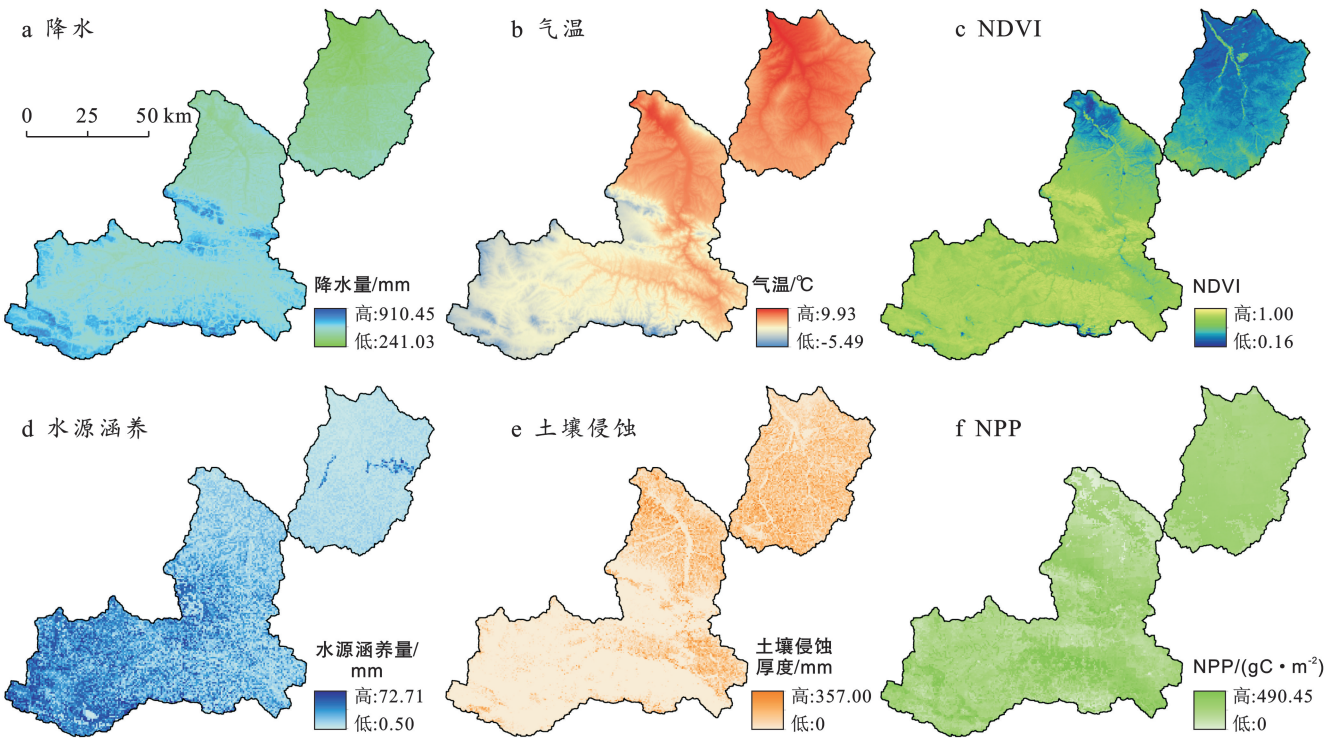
a 降水

0 25 50 km

降水量/mm
高:910.45
低:241.03

b 气温

气温/℃
高:9.93
低:-5.49

c NDVI

NDVI
高:1.00
低:0.16

d 水源涵养

水源涵养量/mm
高:72.71
低:0.50

e 土壤侵蚀

土壤侵蚀厚度/mm
高:357.00
低:0

f NPP

NPP/(gC • m$^{-2}$)
高:490.45
低:0